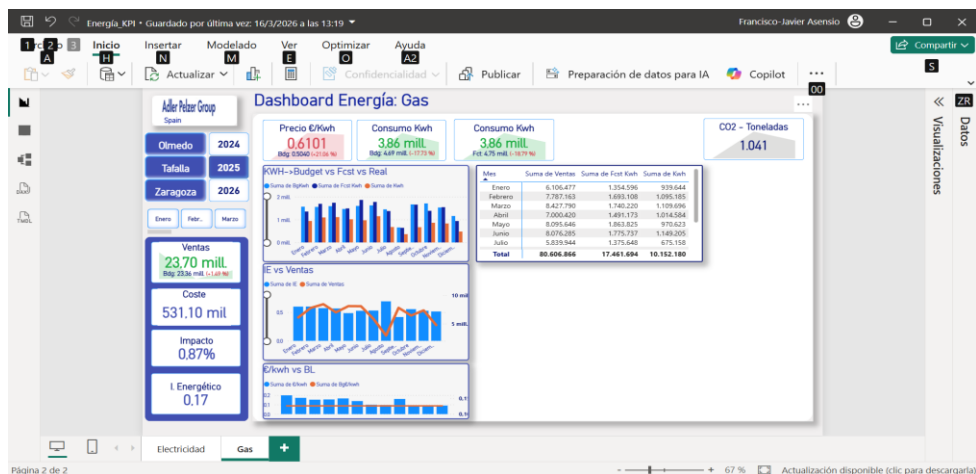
Energía_KPI • Guardado por última vez: 16/3/2026 a las 13:19

Francisco-Javier Asensio

1 2 3

A H N M E O A2

Inicio Insertar Modelado Ver Optimizar Ayuda

Compartir

S

Actualizar Confidencialidad Publicar Preparación de datos para IA Copilot ...

00

ZR

Adler Pelzer Group
Spain

Dashboard Energía: Gas

Olmedo 2024
Tafalla 2025
Zaragoza 2026

Enero Febr.. Marzo

Ventas
23,70 mill.
Bdg: 23,36 mill. (+1,49 %)

Coste
531.10 mil

Impacto
0.87%

I. Energético
0.17

Precio €/Kwh
0.6101
Bdg: 0,5040 (+21,06 %)

Consumo Kwh
3.86 mill.
Bdg: 4,69 mill. (-17,72 %)

Consumo Kwh
3.86 mill.
Fct: 4,75 mill. (-18,79 %)

CO2 - Toneladas
1.041

KWH->Budget vs Fcst vs Real
Suma de BgtKwh Suma de Fcst Kwh Suma de Kwh
2 mill.
1 mill.
0 mill.
Enero Febrero Marzo Abril Mayo Junio Julio Agosto Septie... Octubre Noviem... Diciem...

| Mes | Suma de Ventas | Suma de Fcst Kwh | Suma de Kwh |
|---|---|---|---|
| Enero | 6.106.477 | 1.354.596 | 939.644 |
| Febrero | 7.787.163 | 1.693.108 | 1.095.185 |
| Marzo | 8.427.790 | 1.740.220 | 1.109.696 |
| Abril | 7.000.420 | 1.491.173 | 1.014.584 |
| Mayo | 8.095.646 | 1.863.825 | 970.623 |
| Junio | 8.076.285 | 1.775.737 | 1.149.205 |
| Julio | 5.839.944 | 1.375.648 | 675.158 |
| Total | 80.606.866 | 17.461.694 | 10.152.180 |

IE vs Ventas
Suma de IE Suma de Ventas
10 mill.
0,5
5 mill.
0,0
Enero Febrero Marzo Abril Mayo Junio Julio Agosto Septie... Octubre Noviem... Diciem...

€/kwh vs BL
Suma de Suma de BgtKwh
0,2
0,1
0,0
0,1
0,0

Visualizaciones
Datos

Electricidad Gas +

Página 2 de 2

67 %
Actualización disponible (clic para descargar)